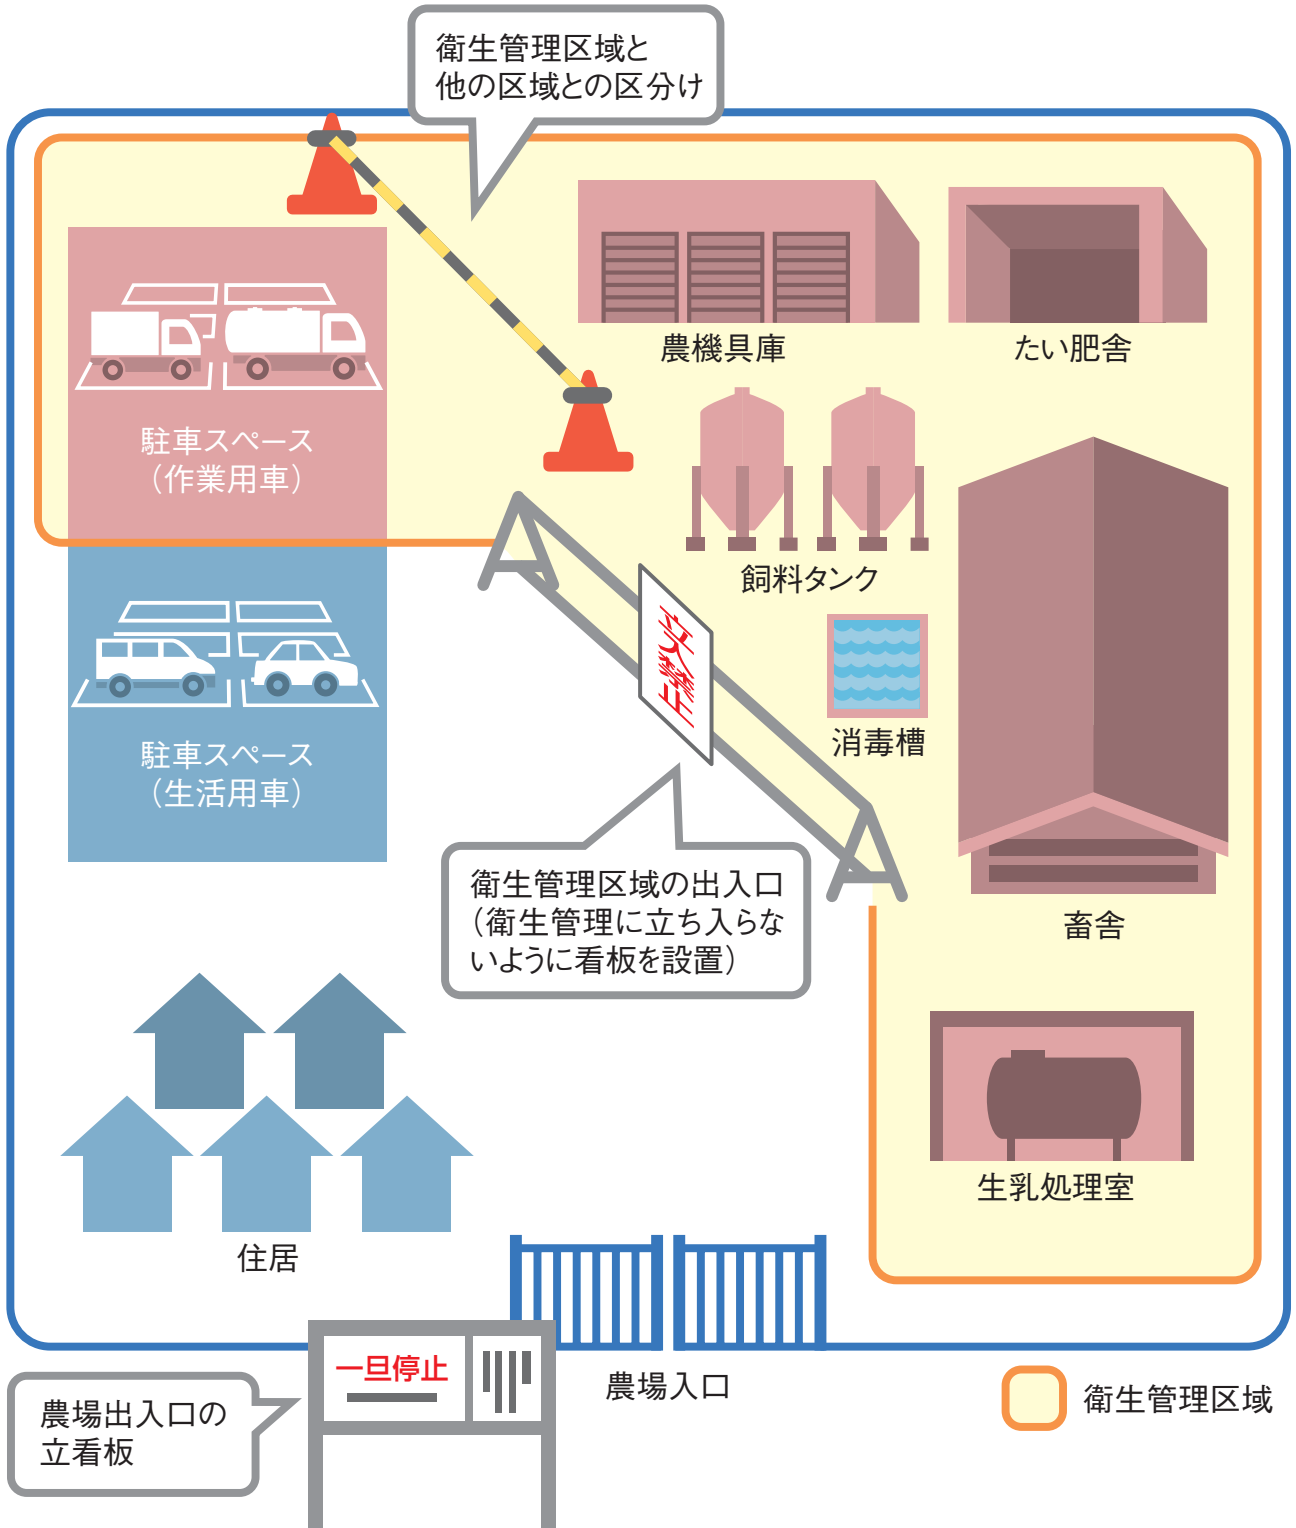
衛生管理区域と
他の区域との区分け

農機具庫

たい肥舎

駐車スペース
（作業用車）

飼料タンク

立入禁止

消毒槽

駐車スペース
（生活用車）

畜舎

衛生管理区域の出入口
（衛生管理に立ち入らないように看板を設置）

生乳処理室

住居

一旦停止

農場入口

衛生管理区域

農場出入口の
立看板